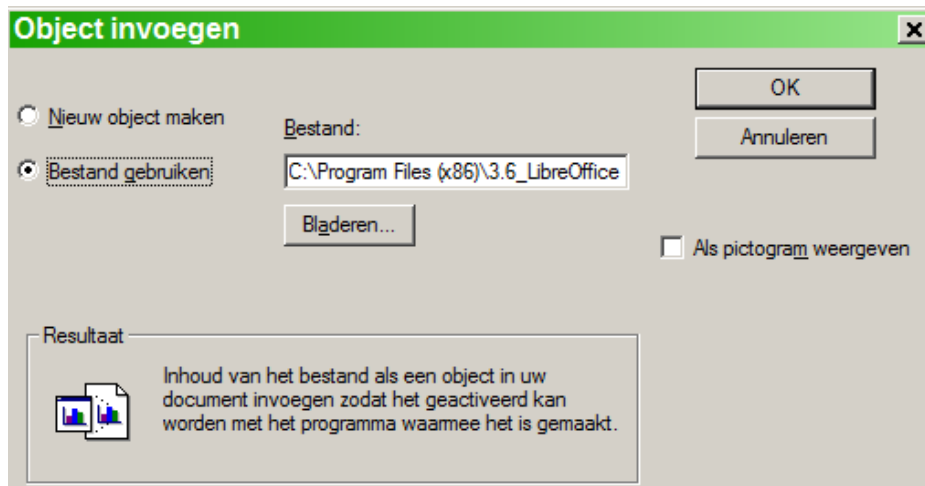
Object invoegen

×

OK

Annuleren

Nieuw object maken

Bestand gebruiken

Bestand:

C:\Program Files (x86)\3.6_LibreOffice

Bladeren...

Als pictogram weergeven

Resultaat

Inhoud van het bestand als een object in uw document invoegen zodat het geactiveerd kan worden met het programma waarmee het is gemaakt.